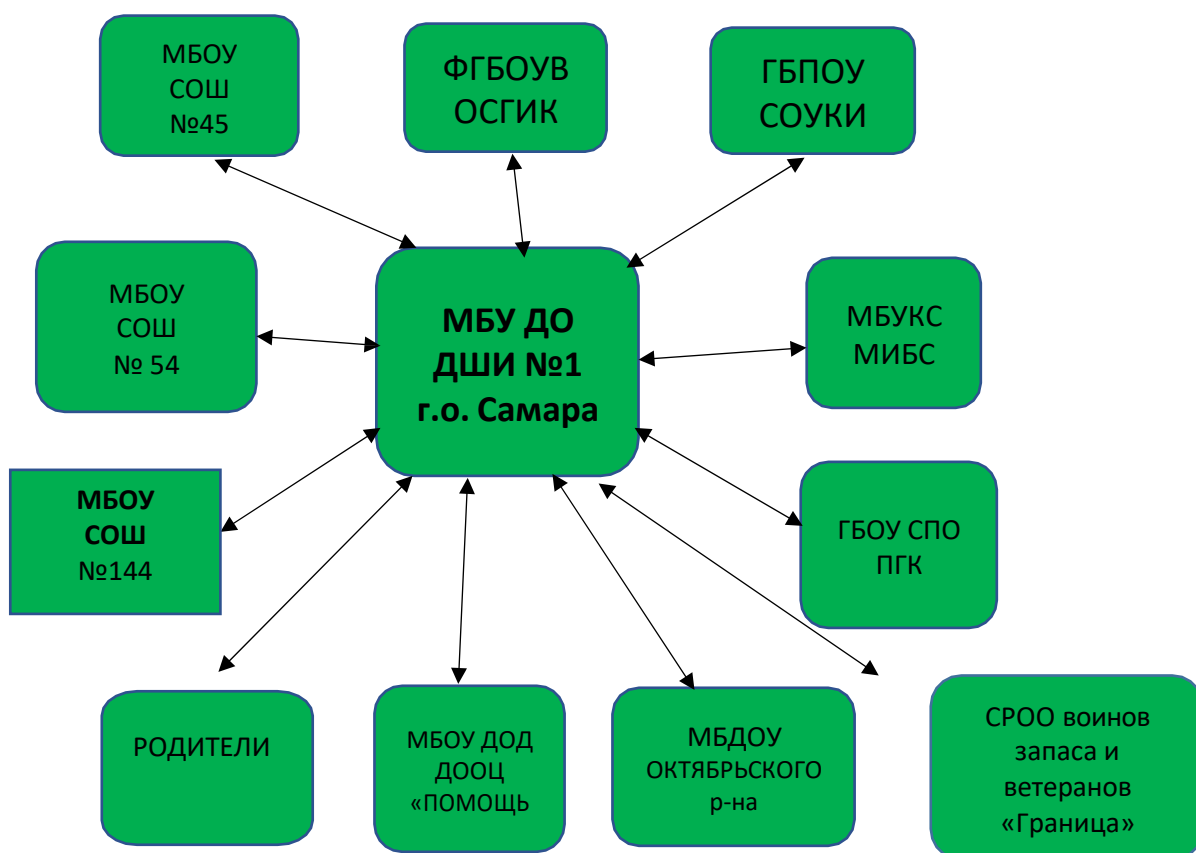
МБОУ СОШ №45

ФГБОУВ ОСГИК

ГБПОУ СОУКИ

МБОУ СОШ № 54

МБУ ДО ДШИ №1 г.о. Самара

МБУКС МИБС

МБОУ СОШ №144

ГБОУ СПО ПГК

РОДИТЕЛИ

МБОУ ДОД ДООЦ «ПОМОЩЬ

МБДОУ ОКТЯБРЬСКОГО р-на

СРОО воинов запаса и ветеранов «Граница»